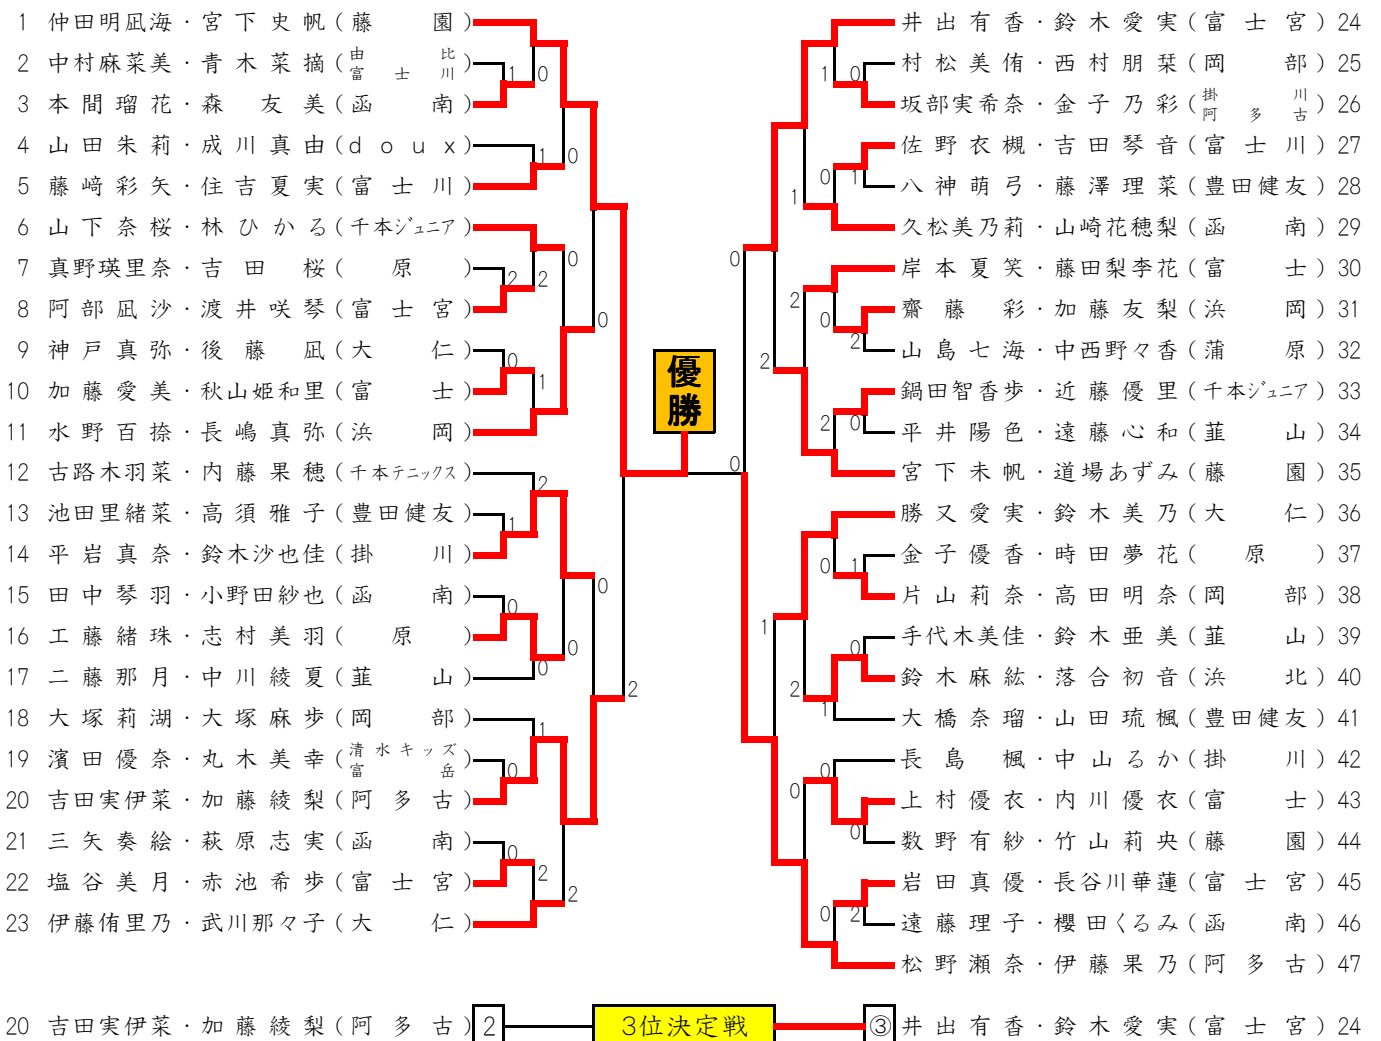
1 仲田明凪海・宮下史帆（藤園）
2 中村麻菜美・青木菜摘（由比 富士川）
3 本間瑠花・森友美（函南）
4 山田朱莉・成川真由（doux）
5 藤崎彩矢・住吉夏実（富士川）
6 山下奈桜・林ひかる（千本ジュニア）
7 真野瑛里奈・吉田桜（原）
8 阿部凪沙・渡井咲琴（富士宮）
9 神戸真弥・後藤凪（大仁）
10 加藤愛美・秋山姫和里（富士）
11 水野百捺・長嶋真弥（浜岡）
12 古路木羽菜・内藤果穂（千本テニックス）
13 池田里緒菜・高須雅子（豊田健友）
14 平岩真奈・鈴木沙也佳（掛川）
15 田中琴羽・小野田紗也（函南）
16 工藤緒珠・志村美羽（原）
17 二藤那月・中川綾夏（韮山）
18 大塚莉湖・大塚麻歩（岡部）
19 濱田優奈・丸木美幸（清水キッズ 富岳）
20 吉田実伊菜・加藤綾梨（阿多古）
21 三矢奏絵・萩原志実（函南）
22 塩谷美月・赤池希歩（富士宮）
23 伊藤侑里乃・武川那々子（大仁）

1 0 1 0 0 0 2 2 0 0 0 1 2 1 0 0 0 0 2 1 0 0 2 2 2

優勝

0 0 1 0 0 1 1 0 0 2 2 0 2 2 0 0 1 1 0 2 1 1 0 0 0 0 2

井出有香・鈴木愛実（富士宮）24
村松美侑・西村朋栞（岡部）25
坂部実希奈・金子乃彩（掛川 阿多古）26
佐野衣槻・吉田琴音（富士川）27
八神萌弓・藤澤理菜（豊田健友）28
久松美乃莉・山崎花穂梨（函南）29
岸本夏笑・藤田梨李花（富士）30
齋藤彩・加藤友梨（浜岡）31
山島七海・中西野々香（蒲原）32
鍋田智香歩・近藤優里（千本ジュニア）33
平井陽色・遠藤心和（韮山）34
宮下未帆・道場あずみ（藤園）35
勝又愛実・鈴木美乃（大仁）36
金子優香・時田夢花（原）37
片山莉奈・高田明奈（岡部）38
手代木美佳・鈴木亜美（韮山）39
鈴木麻紘・落合初音（浜北）40
大橋奈瑠・山田琉楓（豊田健友）41
長島楓・中山るか（掛川）42
上村優衣・内川優衣（富士）43
数野有紗・竹山莉央（藤園）44
岩田真優・長谷川華蓮（富士宮）45
遠藤理子・櫻田くるみ（函南）46
松野瀬奈・伊藤果乃（阿多古）47

20 吉田実伊菜・加藤綾梨（阿多古）2 3位決定戦 ③ 井出有香・鈴木愛実（富士宮）24